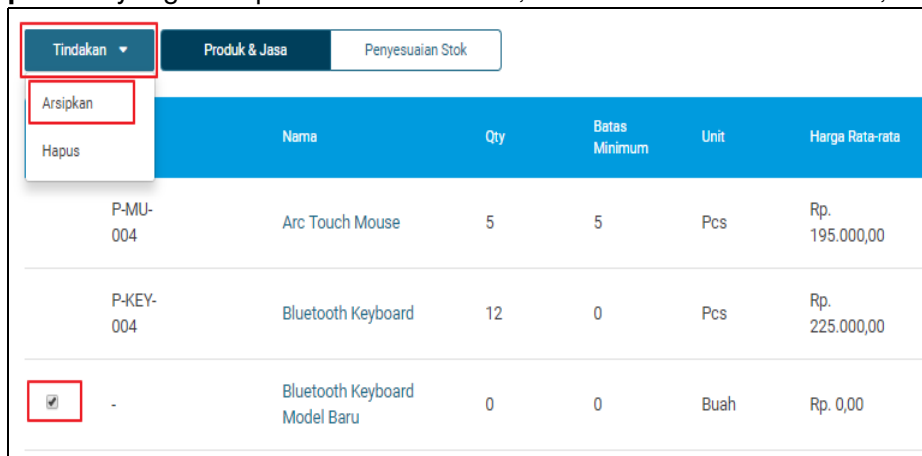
Tindakan ▾

Produk & Jasa

Penyesuaian Stok

Arsipkan

Hapus

| | | Nama | Qty | Batas Minimum | Unit | Harga Rata-rata |
|---|---|---|---|---|---|---|
| | P-MU-004 | Arc Touch Mouse | 5 | 5 | Pcs | Rp. 195.000,00 |
| | P-KEY-004 | Bluetooth Keyboard | 12 | 0 | Pcs | Rp. 225.000,00 |
| ☑ | - | Bluetooth Keyboard Model Baru | 0 | 0 | Buah | Rp. 0,00 |